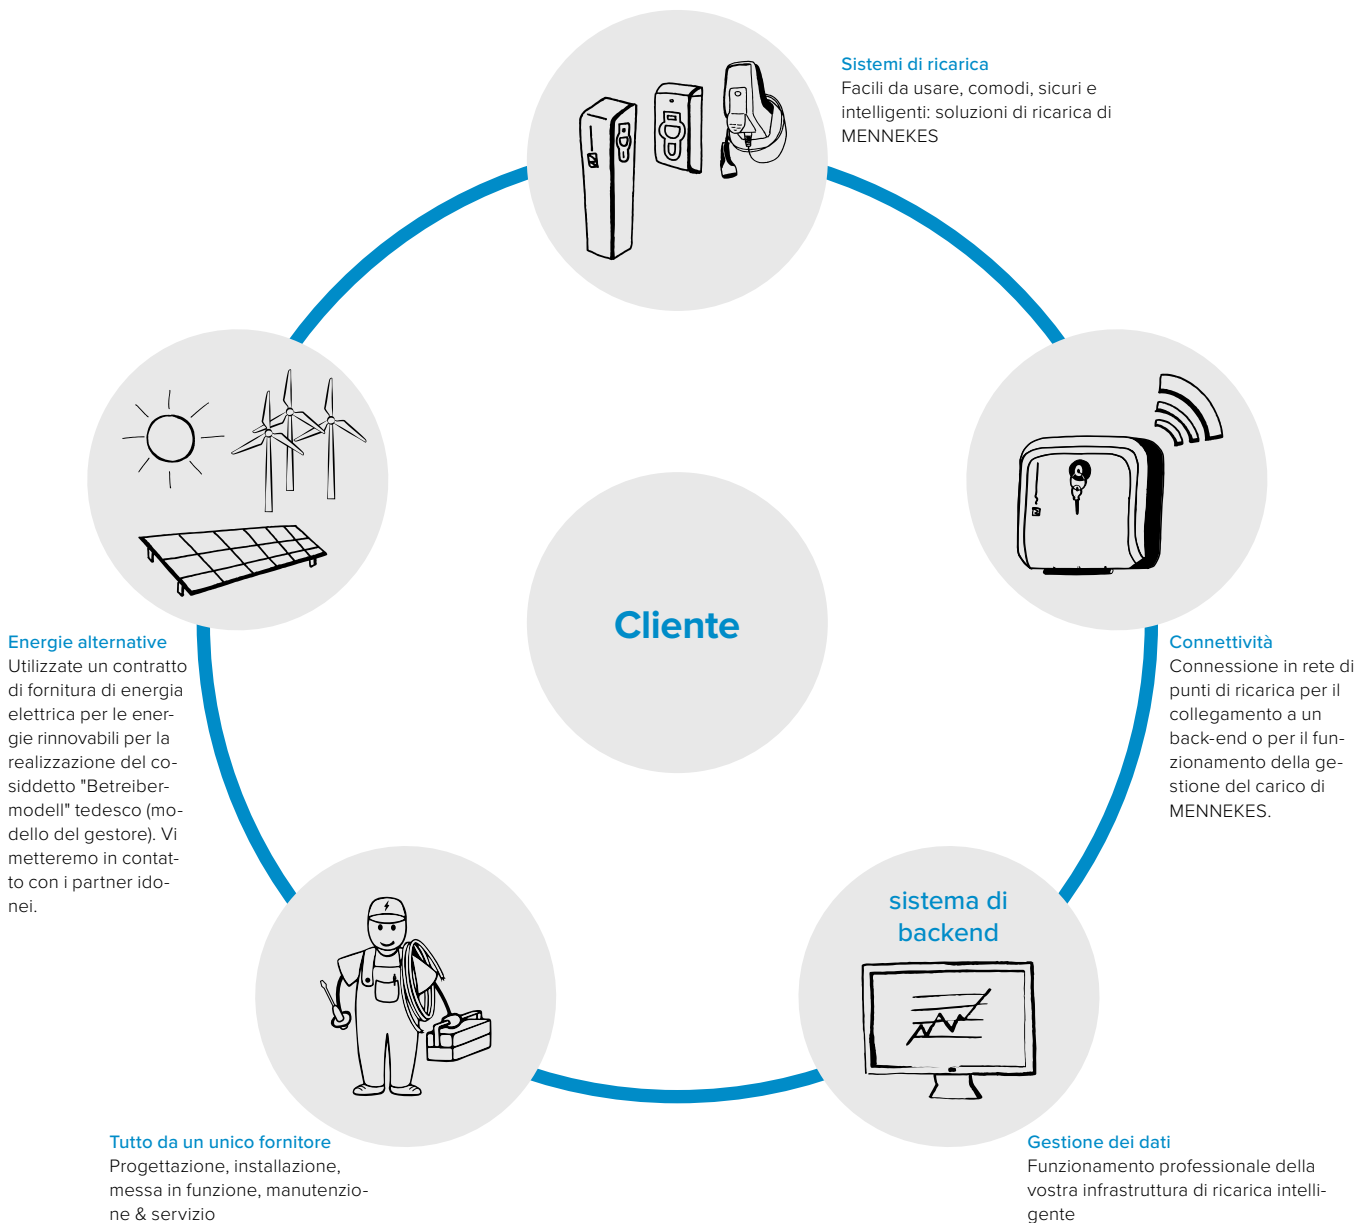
Sistemi di ricarica
Facili da usare, comodi, sicuri e intelligenti: soluzioni di ricarica di MENNEKES

Energie alternative
Utilizzate un contratto di fornitura di energia elettrica per le energie rinnovabili per la realizzazione del cosiddetto "Betreibermodell" tedesco (modello del gestore). Vi metteremo in contatto con i partner idonei.

Cliente

Connettività
Connessione in rete di punti di ricarica per il collegamento a un back-end o per il funzionamento della gestione del carico di MENNEKES.

sistema di backend

Tutto da un unico fornitore
Progettazione, installazione, messa in funzione, manutenzione & servizio

Gestione dei dati
Funzionamento professionale della vostra infrastruttura di ricarica intelligente